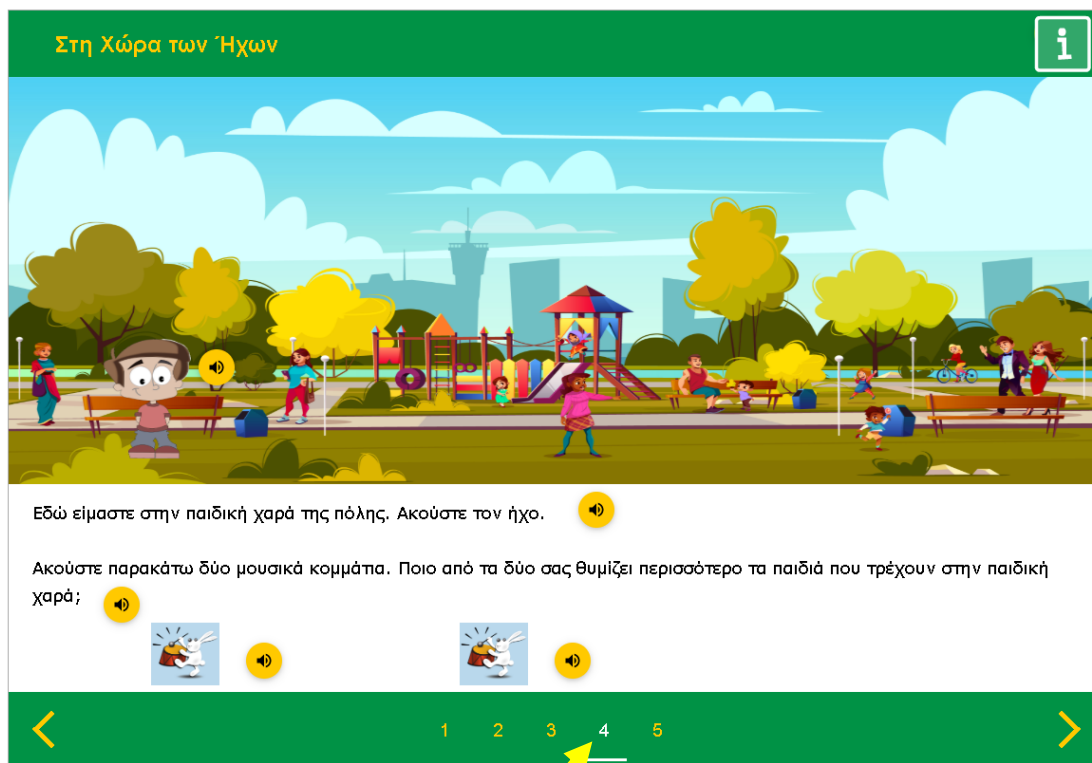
Στη Χώρα των Ήχων

i

Εδώ είμαστε στην παιδική χαρά της πόλης. Ακούστε τον ήχο.

Ακούστε παρακάτω δύο μουσικά κομμάτια. Ποιο από τα δύο σας θυμίζει περισσότερο τα παιδιά που τρέχουν στην παιδική χαρά;

1 2 3 4 5